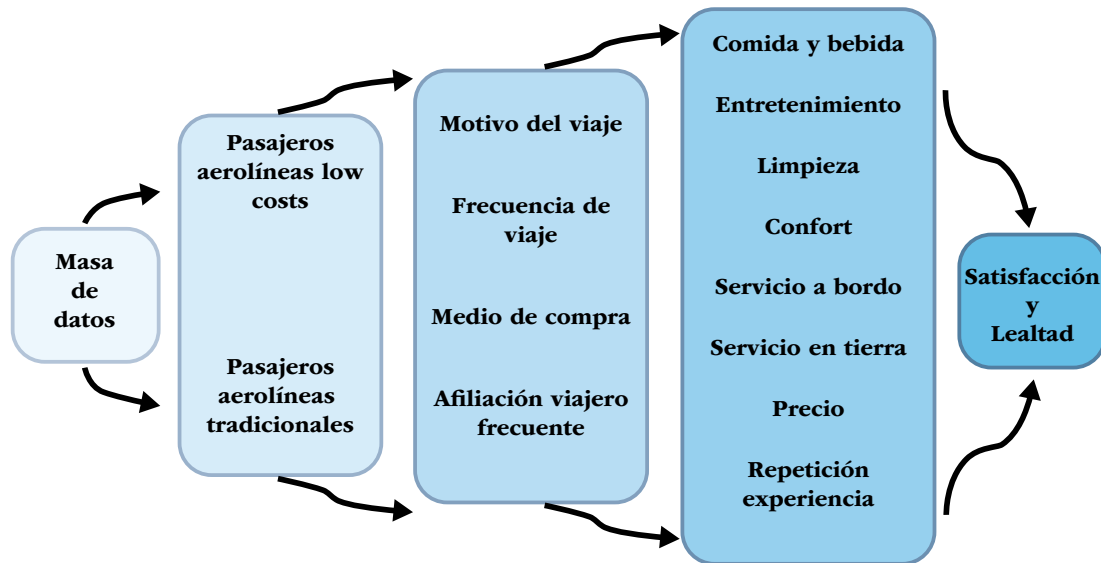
Masa de datos

Pasajeros aerolíneas low costs

Pasajeros aerolíneas tradicionales

Motivo del viaje

Frecuencia de viaje

Medio de compra

Afiliación viajero frecuente

Comida y bebida

Entretenimiento

Limpieza

Confort

Servicio a bordo

Servicio en tierra

Precio

Repetición experiencia

Satisfacción y Lealtad